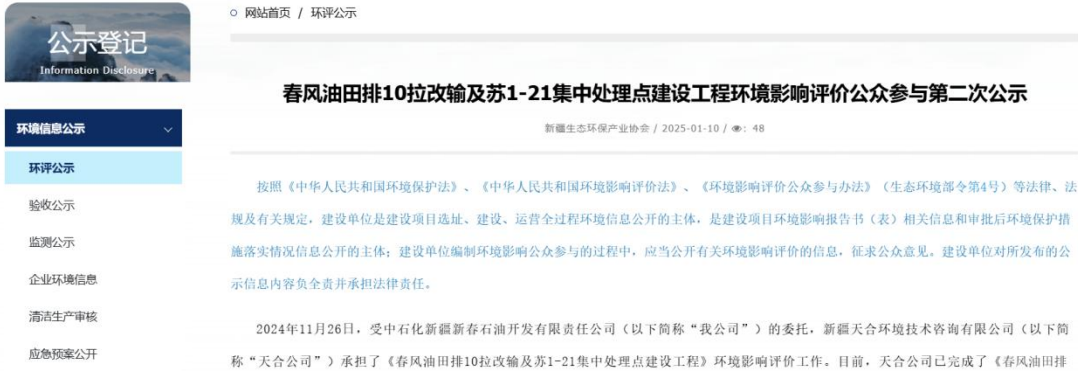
公示登记
Information Disclosure

环境信息公示

环评公示

验收公示

监测公示

企业环境信息

清洁生产审核

应急预案公开

网站首页 / 环评公示

春风油田排10拉改输及苏1-21集中处理点建设工程环境影响评价公众参与第二次公示

新疆生态环保产业协会 / 2025-01-10 / 48

按照《中华人民共和国环境保护法》、《中华人民共和国环境影响评价法》、《环境影响评价公众参与办法》（生态环境部令第4号）等法律、法规及有关规定，建设单位是建设项目选址、建设、运营全过程环境信息公开的主体，是建设项目环境影响报告书（表）相关信息和审批后环境保护措施落实情况信息公开的主体；建设单位编制环境影响公众参与的过程中，应当公开有关环境影响评价的信息，征求公众意见。建设单位对所发布的公示信息内容负全责并承担法律责任。

2024年11月26日，受中石化新疆新春石油开发有限责任公司（以下简称“我公司”）的委托，新疆天合环境技术咨询有限公司（以下简称“天合公司”）承担了《春风油田排10拉改输及苏1-21集中处理点建设工程》环境影响评价工作。目前，天合公司已完成了《春风油田排